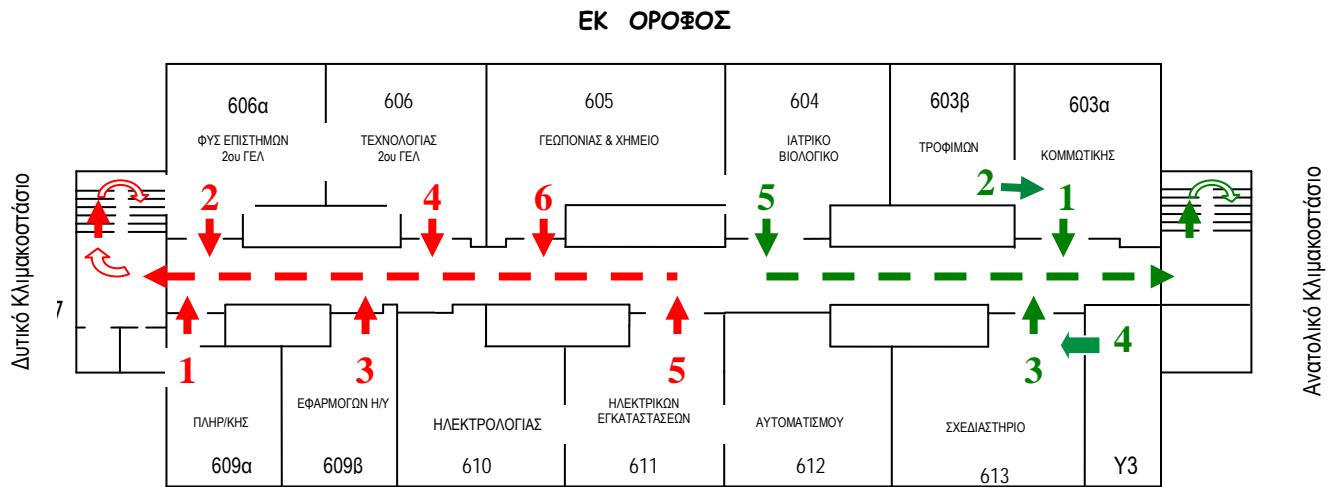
ΕΚ ΟΡΟΦΟΣ

Δυτικό Κλιμακοστάσιο

606α
ΦΥΣ ΕΠΙΣΤΗΜΩΝ
2ου ΓΕΛ

606
ΤΕΧΝΟΛΟΓΙΑΣ
2ου ΓΕΛ

605
ΓΕΩΠΟΝΙΑΣ & ΧΗΜΕΙΟ

604
ΙΑΤΡΙΚΟ
ΒΙΟΛΟΓΙΚΟ

603β
ΤΡΟΦΙΜΩΝ

603α
ΚΟΜΜΩΤΙΚΗΣ

Ανατολικό Κλιμακοστάσιο

2 4 6 5 2 1

7

1 3 5 3 4

ΠΛΗΡ/ΚΗΣ
609α

ΕΦΑΡΜΟΓΩΝ Η/Υ
609β

ΗΛΕΚΤΡΟΛΟΓΙΑΣ
610

ΗΛΕΚΤΡΙΚΩΝ
ΕΓΚΑΤΑΣΤΑΣΕΩΝ
611

ΑΥΤΟΜΑΤΙΣΜΟΥ
612

ΣΧΕΔΙΑΣΤΗΡΙΟ
613

Υ3